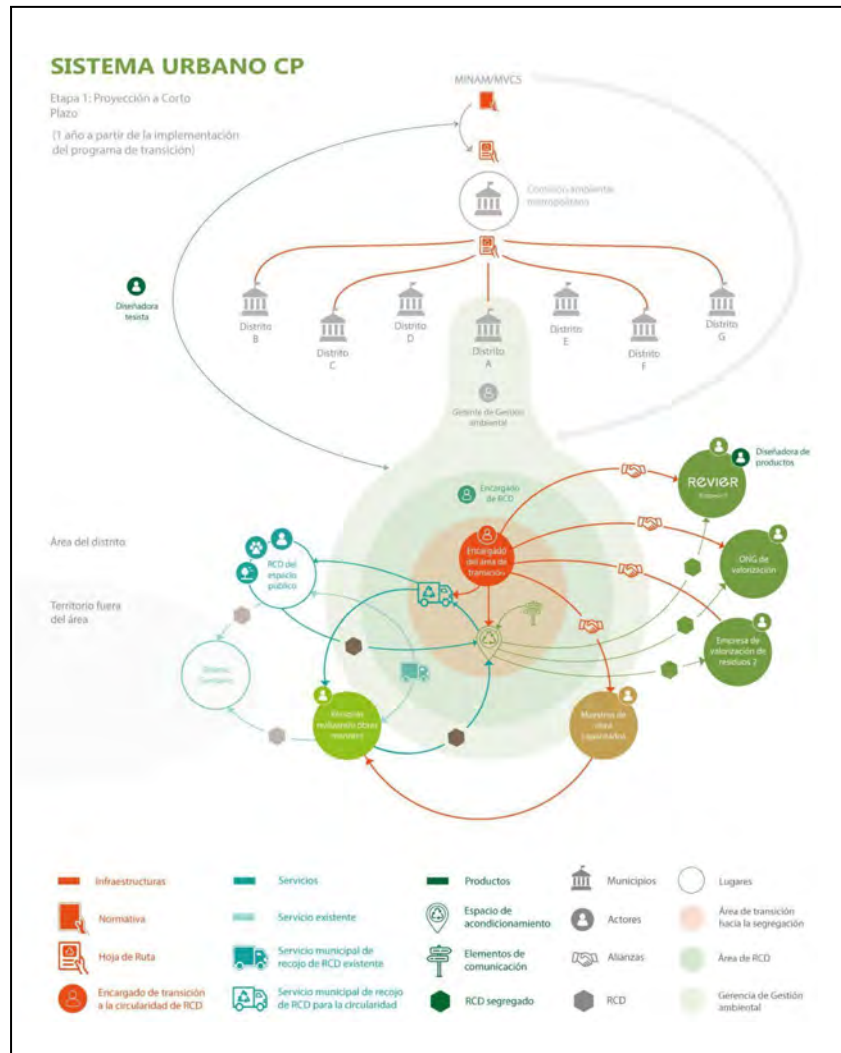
SISTEMA URBANO CP

Etapa 1: Proyección a Corto Plazo

(1 año a partir de la implementación del programa de transición)

MINAM/MVCS

Comisión ambiente metropolitano

Diseñadora tesista

Distrito B

Distrito C

Distrito D

Distrito A

Distrito E

Distrito F

Distrito G

Gerente de Gestión ambiental

Encargado de RCD

Diseñadora de productos

REVIER

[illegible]

Área del distrito

Territorio fuera del área

RCD del espacio público

Encargado del área de transición

ONG de valorización

Empresa de valorización de residuos 2

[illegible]

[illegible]

Muestras de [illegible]

Infraestructuras

Normativa

Hoja de Ruta

Encargado de transición a la circularidad de RCD

Servicios

Servicio existente

Servicio municipal de recojo de RCD existente

Servicio municipal de recojo de RCD para la circularidad

Productos

Espacio de acondicionamiento

Elementos de comunicación

RCD segregado

Municipios

Actores

Alianzas

RCD

Lugares

Área de transición hacia la segregación

Área de RCD

Gerencia de Gestión ambiental